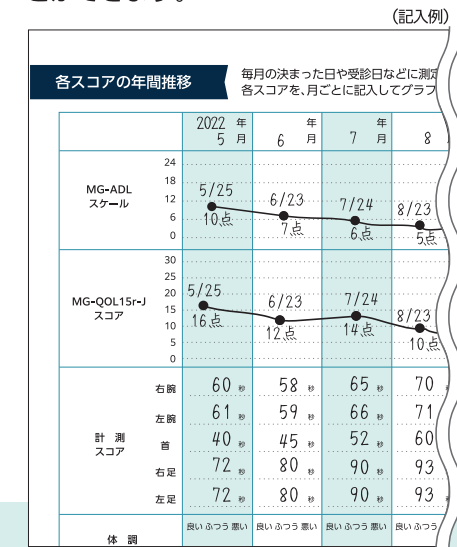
(記入例)

各スコアの年間推移

毎月の決まった日や受診日などに測定
各スコアを、月ごとに記入してグラフ

| | 2022 年 5 月 | 年 6 月 | 年 7 月 | 8 |
|---|---|---|---|---|
| MG-ADL スケール (24, 18, 12, 6, 0) | 5/25 10点 | 6/23 7点 | 7/24 6点 | 8/23 5点 |
| MG-QOL15r-J スコア (30, 25, 20, 15, 10, 5, 0) | 5/25 16点 | 6/23 12点 | 7/24 14点 | 8/23 10点 |
| 計測スコア 右腕 | 60 秒 | 58 秒 | 65 秒 | 70 |
| 左腕 | 61 秒 | 59 秒 | 66 秒 | 71 |
| 首 | 40 秒 | 45 秒 | 52 秒 | 60 |
| 右足 | 72 秒 | 80 秒 | 90 秒 | 93 |
| 左足 | 72 秒 | 80 秒 | 90 秒 | 93 |
| 体調 | 良い ふつう 悪い | 良い ふつう 悪い | 良い ふつう 悪い | 良い ふつう |